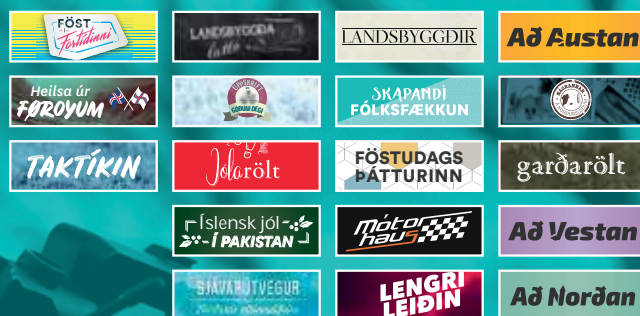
FÖST Fortíðinni

Heilsa úr FØROYUM

TAKTÍKIN

LANDSBYGGÐA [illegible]

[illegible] GÓÐRAR DEGI

Jólaölt

Íslensk jól - Í PAKISTAN

SJÁVARÚTVEGUR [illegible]

LANDSBYGGÐIR

SKAPANDI FÓLKSFÆKKUN

FÖSTUDAGS ÞÁTTURINN

Mótor haus

LENGRI LEIÐIN

Að Austan

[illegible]

garðarölt

Að Vestan

Að Norðan